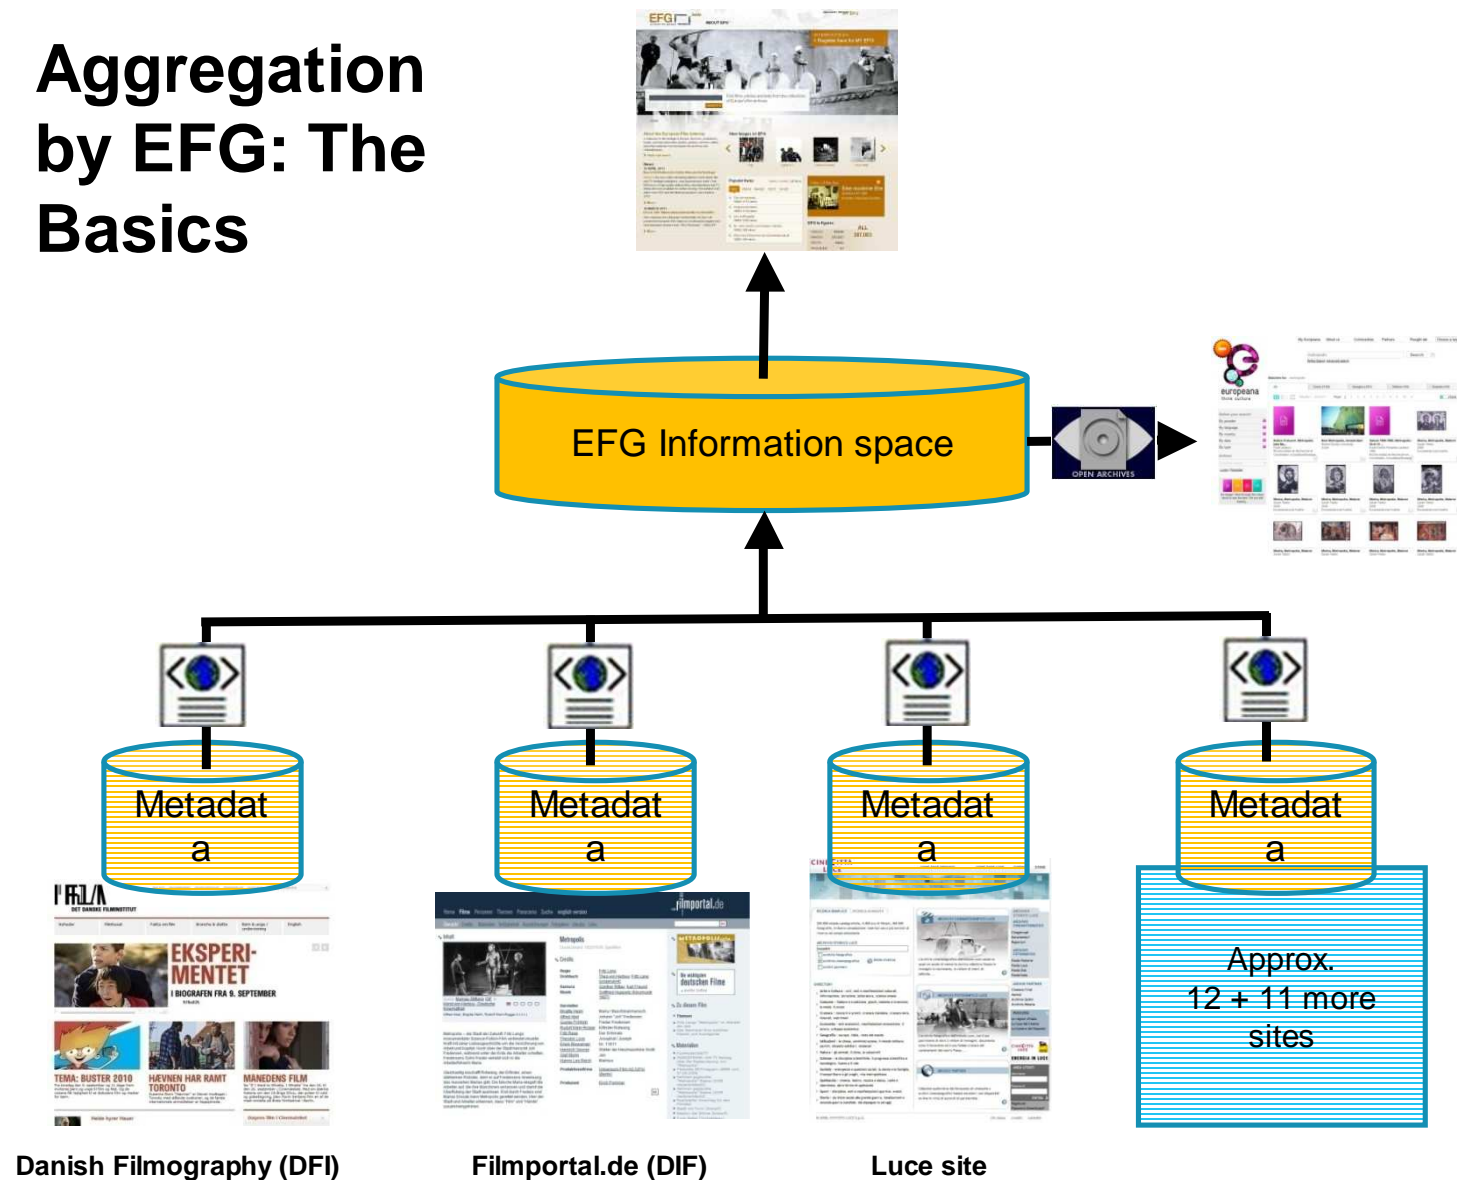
Aggregation by EFG: The Basics

EFG Information space

OPEN ARCHIVES

europeana

Metadat a

Metadat a

Metadat a

Metadat a

EKSPERI-MENTET

I BIOGRAFEN FRA 9. SEPTEMBER

TEMA: BUSTER 2010

HÆVNEN HAR RAMT TORONTO

MANEDENS FILM

filmportal.de

Approx. 12 + 11 more sites

Danish Filmography (DFI)

Filmportal.de (DIF)

Luce site